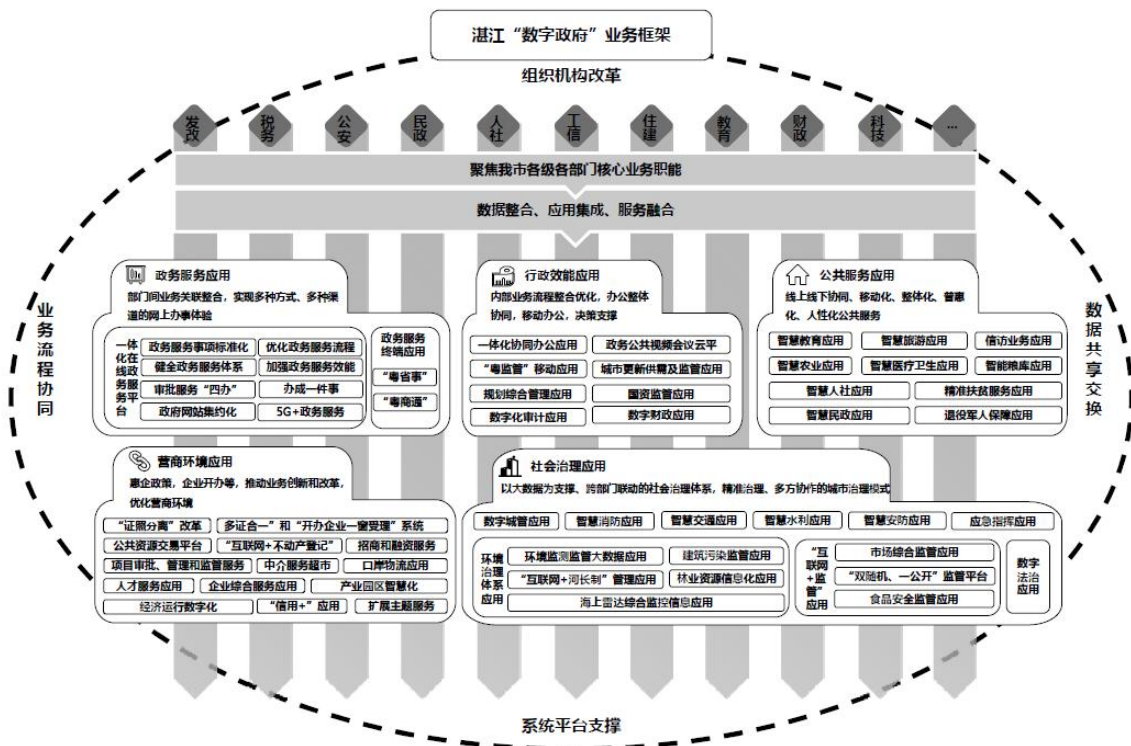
湛江“数字政府”业务框架

组织机构改革

发改 税务 公安 民政 人社 工信 住建 教育 财政 科技 …

聚焦我市各级各部门核心业务职能

数据整合、应用集成、服务融合

业务流程协同

数据共享交换

政务服务应用
部门间业务关联整合，实现多种方式、多种渠道的网上办事体验

一体化在线政务服务平台
政务服务事项标准化
优化政务服务流程
健全政务服务体系
加强政务服务效能
审批服务“四办”
办成一件事
政府网站集约化
5G+政务服务

政务服务终端应用
“粤省事”
“粤商通”

行政效能应用
内部业务流程整合优化，办公整体协同，移动办公，决策支撑

一体化协同办公应用
政务公共视频会议云平
“粤监管”移动应用
城市更新供需及监管应用
规划综合管理应用
国资监管应用
数字化审计应用
数字财政应用

公共服务应用
线上线下协同、移动化、整体化、普惠化、人性化公共服务

智慧教育应用
智慧旅游应用
信访业务应用
智慧农业应用
智慧医疗卫生应用
智能粮库应用
智慧人社应用
精准扶贫服务应用
智慧民政应用
退役军人保障应用

营商环境应用
惠企政策，企业开办等，推动业务创新和改革，优化营商环境

“证照分离”改革
多证合一”和“开办企业一窗受理”系统
公共资源交易平台
“互联网+不动产登记”
招商和融资服务
项目审批、管理和监督服务
中介服务超市
口岸物流应用
人才服务应用
企业综合服务应用
产业园区智慧化
经济运行数字化
“信用+”应用
扩展主题服务

社会治理应用
以大数据为支撑、跨部门联动的社会治理体系，精准治理、多方协作的城市治理模式

数字城管应用
智慧消防应用
智慧交通应用
智慧水利应用
智慧安防应用
应急指挥应用

环境治理体系应用
环境监测监督大数据应用
建筑污染监管应用
“互联网+河长制”管理应用
林业资源信息化应用
海上雷达综合监控信息应用

“互联网+监管”应用
市场综合监管应用
“双随机、一公开”监管平台
食品安全监管应用

数字法治应用

系统平台支撑